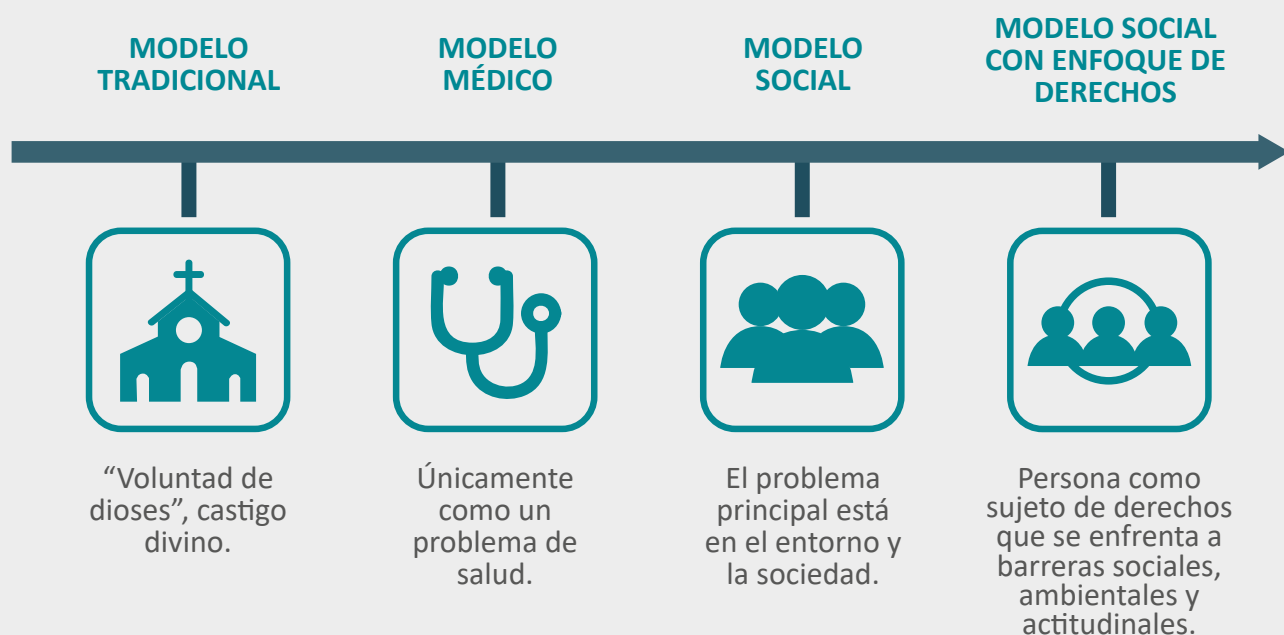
MODELO TRADICIONAL

MODELO MÉDICO

MODELO SOCIAL

MODELO SOCIAL CON ENFOQUE DE DERECHOS

“Voluntad de dioses”, castigo divino.

Únicamente como un problema de salud.

El problema principal está en el entorno y la sociedad.

Persona como sujeto de derechos que se enfrenta a barreras sociales, ambientales y actitudinales.